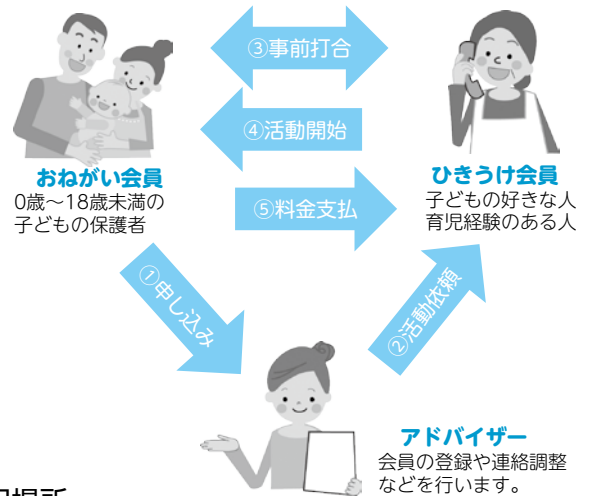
③事前打合

④活動開始

おねがい会員
0歳～18歳未満の子どもの保護者

⑤料金支払

ひきうけ会員
子どもの好きな人
育児経験のある人

①申し込み

②活動依頼

アドバイザー
会員の登録や連絡調整などを行います。

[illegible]場所